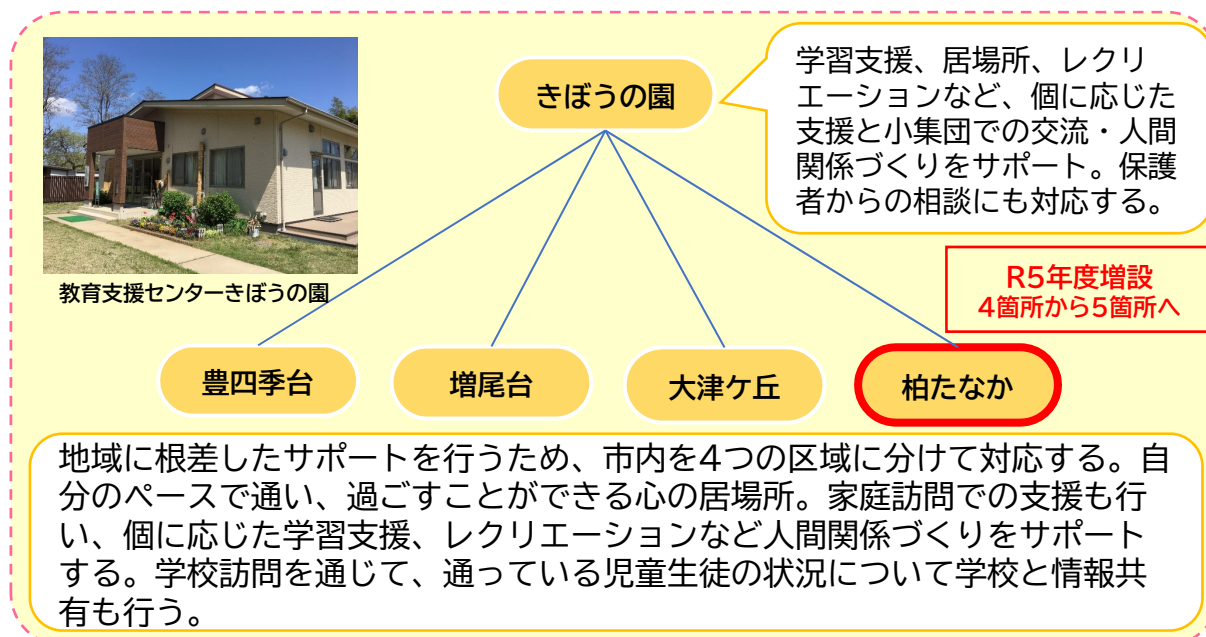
教育支援センターきぼうの園

きぼうの園

学習支援、居場所、レクリエーションなど、個に応じた支援と小集団での交流・人間関係づくりをサポート。保護者からの相談にも対応する。

R5年度増設
4箇所から5箇所へ

豊四季台

増尾台

大津ケ丘

柏たなか

地域に根差したサポートを行うため、市内を4つの区域に分けて対応する。自分のペースで通い、過ごすことができる心の居場所。家庭訪問での支援も行い、個に応じた学習支援、レクリエーションなど人間関係づくりをサポートする。学校訪問を通じて、通っている児童生徒の状況について学校と情報共有も行う。